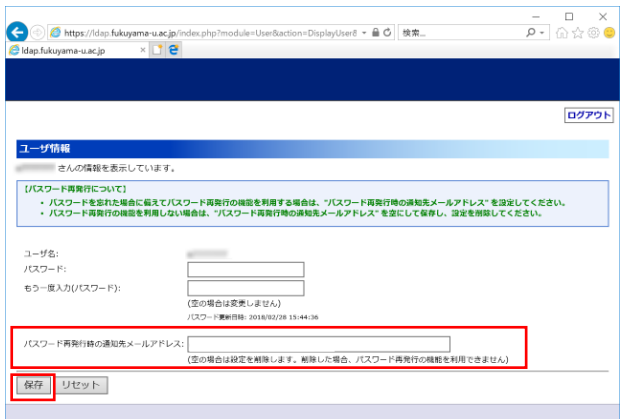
https://ldap.fukuyama-u.ac.jp/index.php?module=User&action=DisplayUser8
検索...
ldap.fukuyama-u.ac.jp

ログアウト

ユーザ情報

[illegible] さんの情報を表示しています。

【パスワード再発行について】
・ パスワードを忘れた場合に備えてパスワード再発行の機能を利用する場合は、"パスワード再発行時の通知先メールアドレス" を設定してください。
・ パスワード再発行の機能を利用しない場合は、"パスワード再発行時の通知先メールアドレス" を空にして保存し、設定を削除してください。

ユーザ名: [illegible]
パスワード:
もう一度入力(パスワード):
(空の場合は変更しません)
パスワード更新日時: 2018/02/28 15:44:36

パスワード再発行時の通知先メールアドレス:
(空の場合は設定を削除します。削除した場合、パスワード再発行の機能を利用できません)

保存 リセット